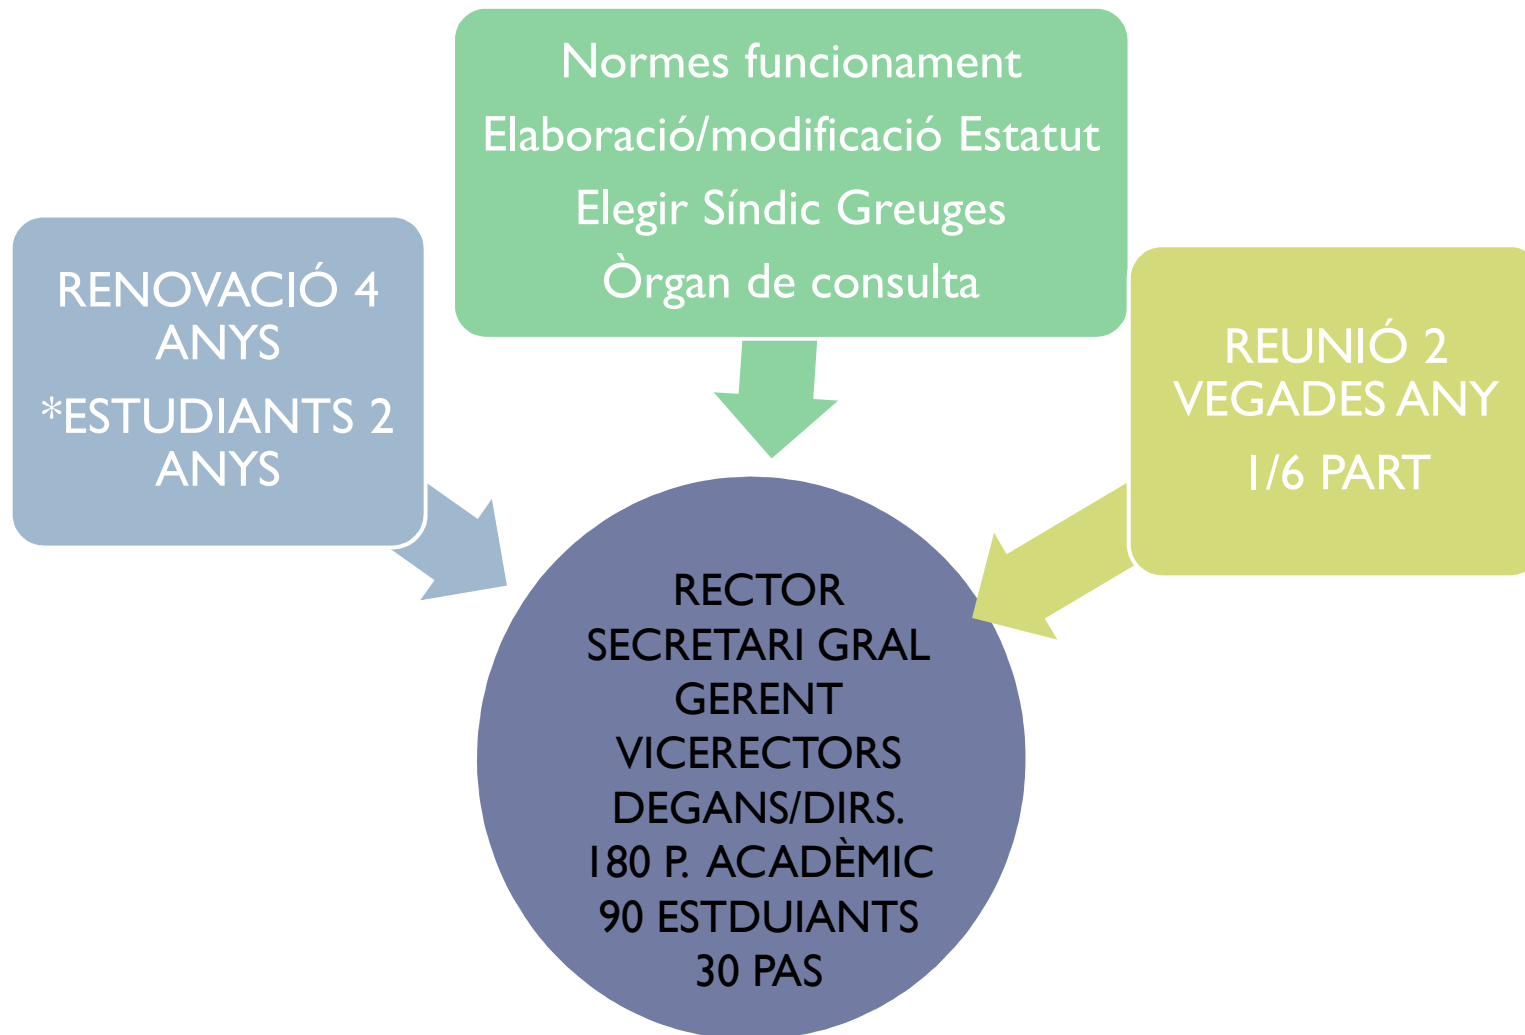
Normes funcionament
Elaboració/modificació Estatut
Elegir Síndic Greuges
Òrgan de consulta

RENOVACIÓ 4 ANYS
*ESTUDIANTS 2 ANYS

REUNIÓ 2 VEGADES ANY
1/6 PART

RECTOR
SECRETARI GRAL
GERENT
VICERECTORS
DEGANS/DIRS.
180 P. ACADÈMIC
90 ESTDUIANTS
30 PAS